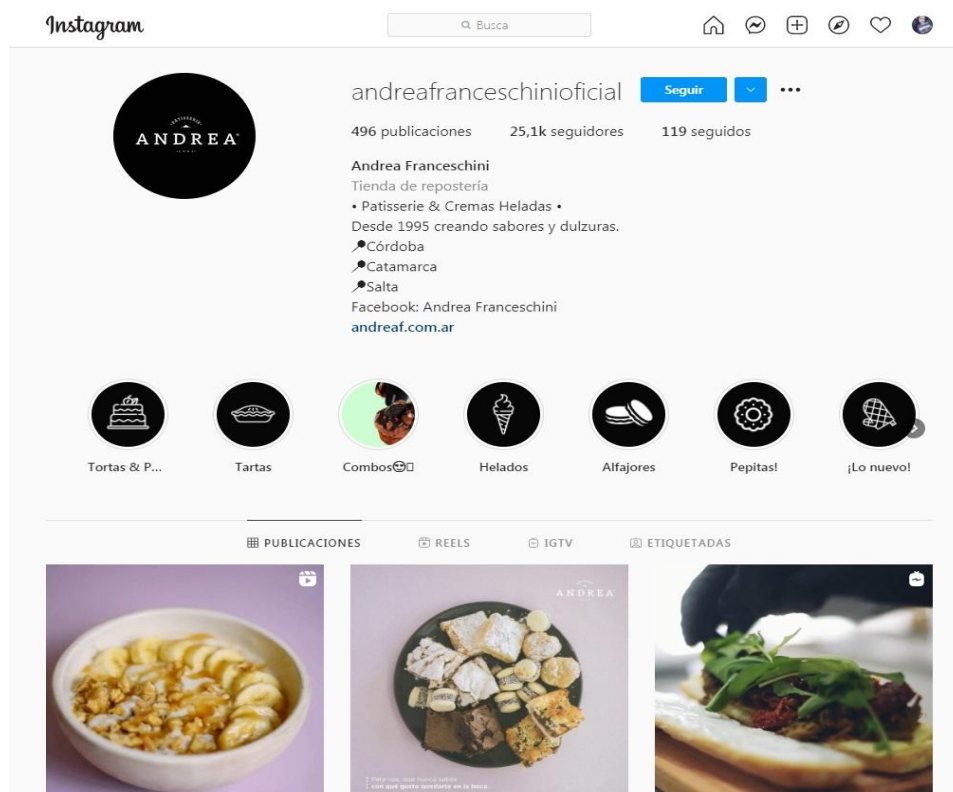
Instagram

Busca

ANDREA

andreafranceschinioficial Seguir ...

496 publicaciones 25,1k seguidores 119 seguidos

Andrea Franceschini
Tienda de repostería
• Patisserie & Cremas Heladas •
Desde 1995 creando sabores y dulzuras.
📍Córdoba
📍Catamarca
📍Salta
Facebook: Andrea Franceschini
andreaf.com.ar

Tortas & P... Tartas Combos😊 Helados Alfajores Pepitas! ¡Lo nuevo!

PUBLICACIONES REELS IGTV ETIQUETADAS

ANDREA

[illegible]